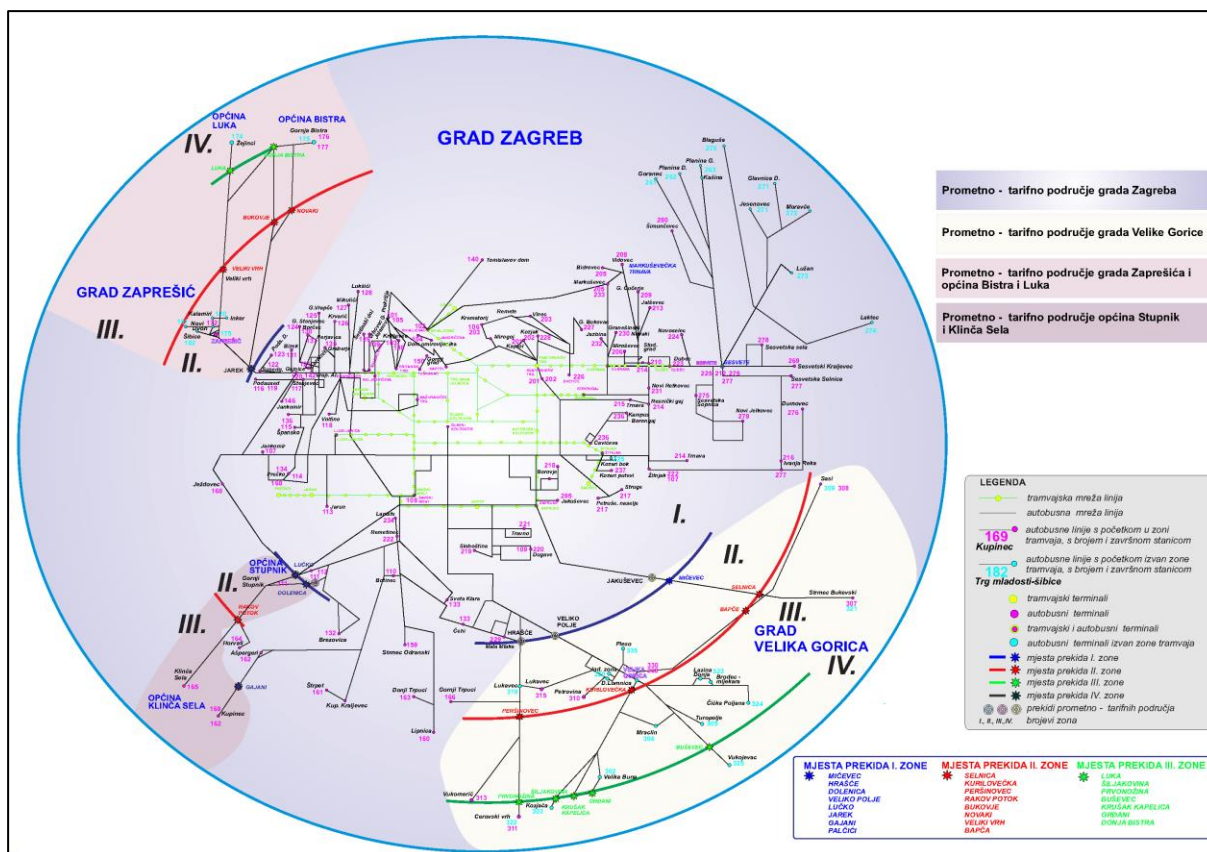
GRAD ZAGREB

OPĆINA LUKA

OPĆINA BISTRA

IV.

GRAD ZAPREŠIĆ

III.

II.

I.

OPĆINA STUPNIK

OPĆINA KLINČA SELA

GRAD VELIKA GORICA

Prometno - tarifno područje grada Zagreba

Prometno - tarifno područje grada Velike Gorice

Prometno - tarifno područje grada Zaprešića i općina Bistra i Luka

Prometno - tarifno područje općina Stupnik i Klinča Sela

LEGENDA

tramvajska mreža linija

autobusna mreža linija

169 Kupinec autobusne linije s početkom u zoni tramvaja, s brojem i završnom stanicom

182 Trg mladosti-šibice autobusne linije s početkom izvan zone tramvaja, s brojem i završnom stanicom

tramvajski terminali

autobusni terminali

tramvajski i autobusni terminali

autobusni terminali izvan zone tramvaja

mjesta prekida I. zone

mjesta prekida II. zone

mjesta prekida III. zone

mjesta prekida IV. zone

I., II., III., IV. prekidi prometno - tarifnih područja brojevi zona

MJESTA PREKIDA I. ZONE
MIĆEVEC
HRAŠĆE
DOLENICA
VELIKO POLJE
LUČKO
JAREK
GAJANI
PALČIĆI

MJESTA PREKIDA II. ZONE
SELNICA
KURILOVEČKA
PERŠINOVEC
RAKOV POTOK
BUKOVJE
NOVAKI
VELIKI VRH
BAPČA

MJESTA PREKIDA III. ZONE
LUKA
ŠLJAKOVINA
PRVONOŽINA
BUŠEVEC
KRUŠAK KAPELICA
GRDANI
DONJA BISTRA

Žeinci
Gornja Bistra
176
177
BUKOVJE
NOVAKI
VELIKI VRH
Veliki vrh
Kalemin
Novi Dvori
Inker
Šibice
ZAPREŠIĆ
JAREK
Podsused
116
119
Jankomir
Španisko
Vrapče
Lukšići
Tomislavov dom
140
Blaguša
Planina D.
Planina G.
Kašina
Glavnica D.
Jesenovec
Moravče
Šimunčevec
Vidovec
MARKUŠEVEČKA TRNAVA
Markuševec
Lužan
Lekteo
Sesvetski Kraljevec
SESVETE
Sesvetska Selnica
Dumovec
Ivanja Reka
Novi Jelkovec
Novi Retkovec
Resnički gaj
Kozari bok
Kozari putevi
Struge
Petruševec
Žitnjak
Jaćkovec
Jankomir
Ježdovec
Jarun
Lanište
Remetinec
Botinec
Sveta Klara
Savica
Brezovica
Horvati
Kupinec
Klinča Sela
Zdenci
Ščitarjevo
Čehi
Trnovo
Dugave
Sloboština
Mala Mlaka
HRAŠĆE
VELIKO POLJE
JAKUŠEVEC
MIĆEVEC
SELNICA
BAPČA
Sesi
Strmec Bukevski
Pleso
Lukavec
Petrovina
PERŠINOVEC
KURILOVEČKA
D. Lomnica
Lazina
Brdo
Brodec-Mraclin
Čička Poljana
Turopolje
Mraclin
BUŠEVEC
Vukojevec
Velika Buna
Vukomerić
Carevski vrh
Kozjača
ŠLJAKOVINA
PRVONOŽINA
KRUŠAK KAPELICA
GRDANI
Gornji Tupuci
Donji Tupuci
Lijevčica
Strmec Odranski
Štrpet
Kup. Kraljevec
Alapergari
RAKOV POTOK
GAJANI
DOLENICA
LUČKO
Gornji Stupnik